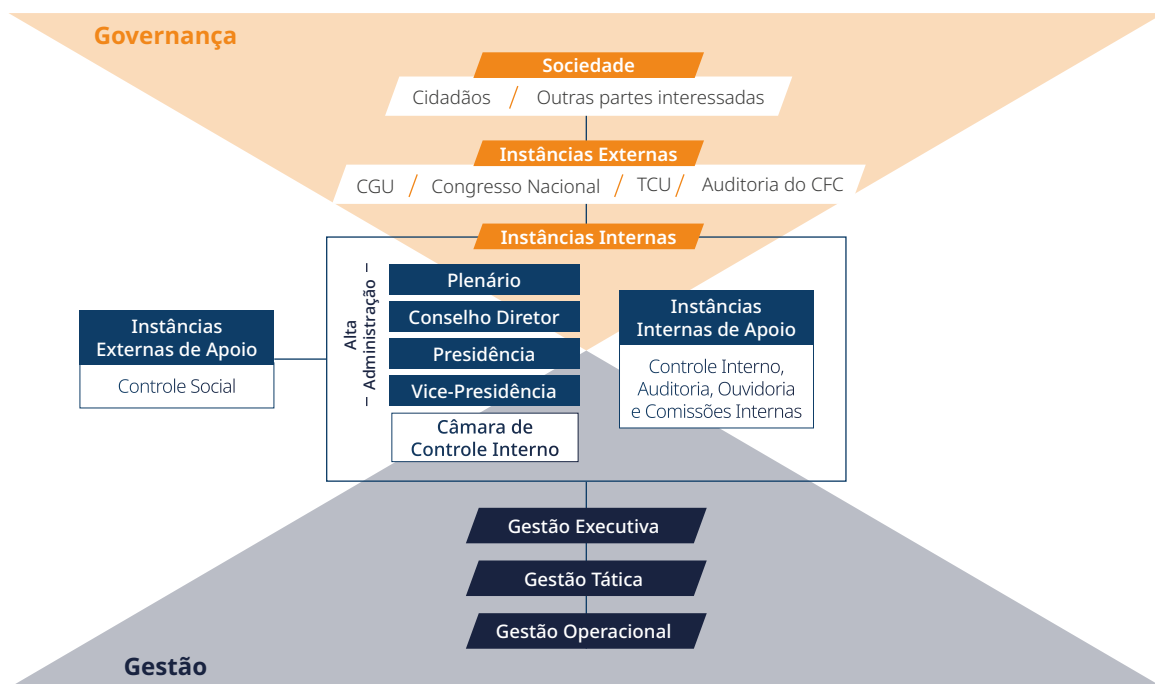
Governança

Sociedade

Cidadãos / Outras partes interessadas

Instâncias Externas

CGU / Congresso Nacional / TCU / Auditoria do CFC

Instâncias Internas

Instâncias Externas de Apoio

Controle Social

Alta – Administração –

Plenário

Conselho Diretor

Presidência

Vice-Presidência

Câmara de Controle Interno

Instâncias Internas de Apoio

Controle Interno, Auditoria, Ouvidoria e Comissões Internas

Gestão Executiva

Gestão Tática

Gestão Operacional

Gestão